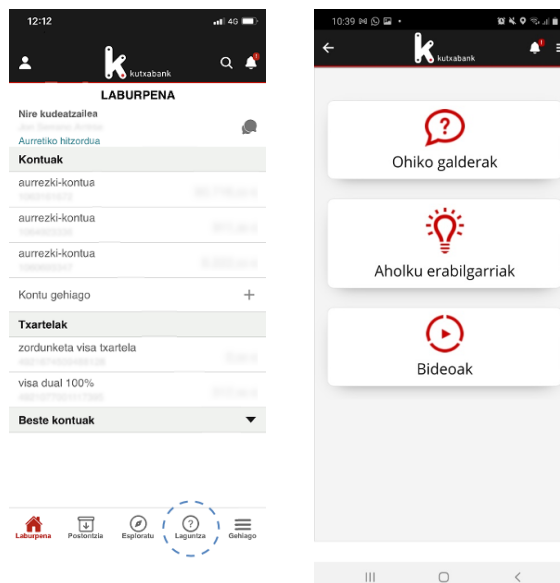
12:12
4G
kutxabank
LABURPENA
Nire kudeatzailea
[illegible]
Aurretiko hitzordua
Kontuak
aurrezki-kontua
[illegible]
aurrezki-kontua
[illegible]
aurrezki-kontua
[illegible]
Kontu gehiago
+
Txartelak
zordunketa visa txartela
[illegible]
visa dual 100%
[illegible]
Beste kontuak
Laburpena
Postontzia
Esploratu
Laguntza
Gehiago

10:39
kutxabank
Ohiko galderak
Aholku erabilgarriak
Bideoak